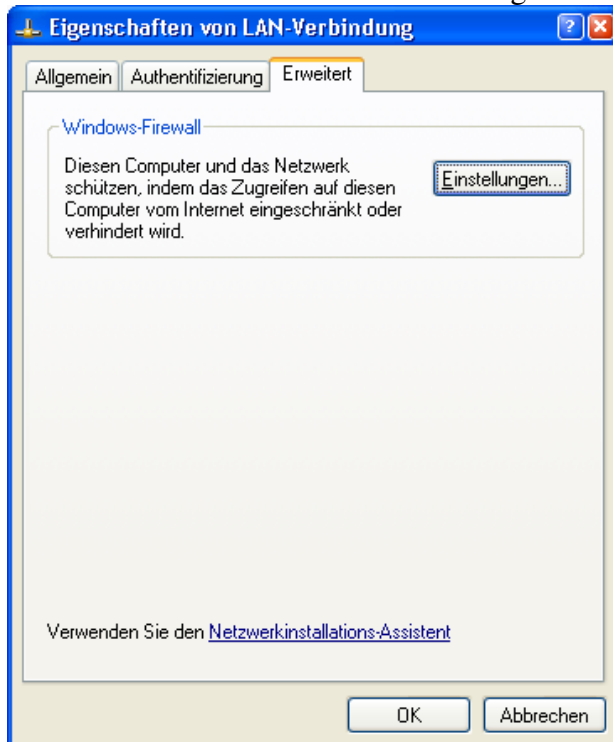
Eigenschaften von LAN-Verbindung

?

Allgemein | Authentifizierung | Erweitert

Windows-Firewall

Diesen Computer und das Netzwerk schützen, indem das Zugreifen auf diesen Computer vom Internet eingeschränkt oder verhindert wird.

Einstellungen...

Verwenden Sie den Netzwerkinstallations-Assistent

OK

Abbrechen